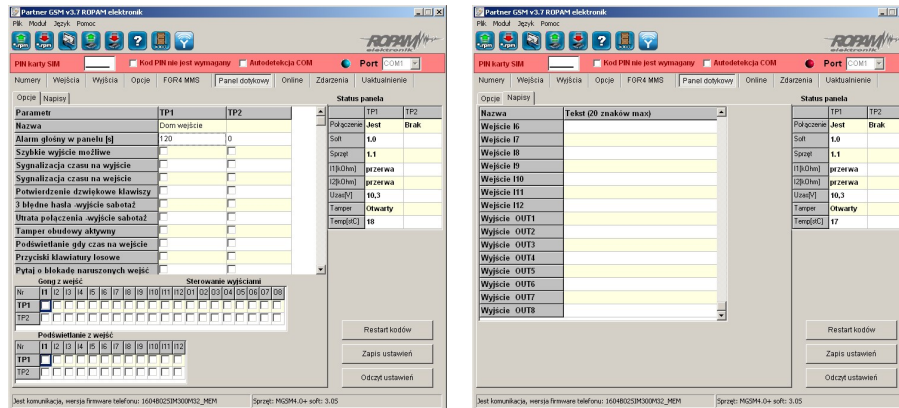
Partner GSM v3.7 ROPAM elektronik
Plik Moduł Język Pomoc
ROPAM elektronik
PIN karty SIM
Kod PIN nie jest wymagany
Autodetekcja COM
Port COM1
Numery Wejścia Wyjścia Opcje FOR4 MMS Panel dotykowy Online Zdarzenia Uaktualnienie
Opcje Napisy

| Parametr | TP1 | TP2 |
|---|---|---|
| Nazwa | Dom wejście | |
| Alarm głośny w panelu [s] | 120 | 0 |
| Szybkie wyjście możliwe | | |
| Sygnalizacja czasu na wyjście | | |
| Sygnalizacja czasu na wejście | | |
| Potwierdzenie dźwiękowe klawiszy | | |
| 3 błędne hasła -wyjście sabotaż | | |
| Utrata połączenia -wyjście sabotaż | | |
| Tamper obudowy aktywny | | |
| Podświetlanie gdy czas na wejście | | |
| Przyciski klawiatury losowe | | |
| Pytaj o blokadę naruszonych wejść | | |

Gong z wejść
Sterowanie wyjściami

| Nr | I1 | I2 | I3 | I4 | I5 | I6 | I7 | I8 | I9 | I10 | I11 | I12 | O1 | O2 | O3 | O4 | O5 | O6 | O7 | O8 |
|---|---|---|---|---|---|---|---|---|---|---|---|---|---|---|---|---|---|---|---|---|
| TP1 | | | | | | | | | | | | | | | | | | | | |
| TP2 | | | | | | | | | | | | | | | | | | | | |

Podświetlanie z wejść

| Nr | I1 | I2 | I3 | I4 | I5 | I6 | I7 | I8 | I9 | I10 | I11 | I12 |
|---|---|---|---|---|---|---|---|---|---|---|---|---|
| TP1 | | | | | | | | | | | | |
| TP2 | | | | | | | | | | | | |

Status panela

| | TP1 | TP2 |
|---|---|---|
| Połączenie | Jest | Brak |
| Soft | 1.0 | |
| Sprzęt | 1.1 | |
| I1[kOhm] | przerwa | |
| I2[kOhm] | przerwa | |
| Uzas[V] | 10,3 | |
| Tamper | Otwarty | |
| Temp[stC] | 18 | |

Restart kodów
Zapis ustawień
Odczyt ustawień
Jest komunikacja, wersja firmware telefonu: 1604B02SIM300M32_MEM
Sprzęt: MGSM4.0+ soft: 3.05

Partner GSM v3.7 ROPAM elektronik
Plik Moduł Język Pomoc
ROPAM elektronik
PIN karty SIM
Kod PIN nie jest wymagany
Autodetekcja COM
Port COM1
Numery Wejścia Wyjścia Opcje FOR4 MMS Panel dotykowy Online Zdarzenia Uaktualnienie
Opcje Napisy

| Nazwa | Tekst (20 znaków max) |
|---|---|
| Wejście I6 | |
| Wejście I7 | |
| Wejście I8 | |
| Wejście I9 | |
| Wejście I10 | |
| Wejście I11 | |
| Wejście I12 | |
| Wyjście OUT1 | |
| Wyjście OUT2 | |
| Wyjście OUT3 | |
| Wyjście OUT4 | |
| Wyjście OUT5 | |
| Wyjście OUT6 | |
| Wyjście OUT7 | |
| Wyjście OUT8 | |

Status panela

| | TP1 | TP2 |
|---|---|---|
| Połączenie | Jest | Brak |
| Soft | 1.0 | |
| Sprzęt | 1.1 | |
| I1[kOhm] | przerwa | |
| I2[kOhm] | przerwa | |
| Uzas[V] | 10,3 | |
| Tamper | Otwarty | |
| Temp[stC] | 17 | |

Restart kodów
Zapis ustawień
Odczyt ustawień
Jest komunikacja, wersja firmware telefonu: 1604B02SIM300M32_MEM
Sprzęt: MGSM4.0+ soft: 3.05